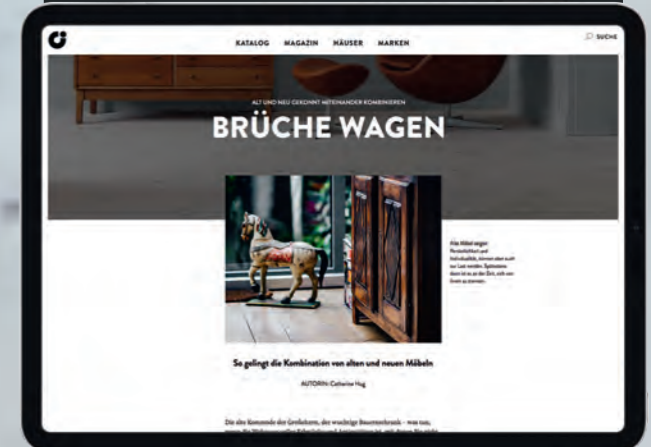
KATALOG MAGAZIN HÄUSER MARKEN

SUCHE

ALT UND NEU GEKONNT MITEINANDER KOMBINIEREN

BRÜCHE WAGEN

Alte Möbel zeigen Persönlichkeit und Individualität, können aber auch zur Last werden. Spätestens dann ist es an der Zeit, sich von ihnen zu trennen.

So gelingt die Kombination von alten und neuen Möbeln

AUTORIN: Catherine Hug

Die alte Kommode der Großeltern, der wuchtige Bauernschrank – was tun, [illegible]